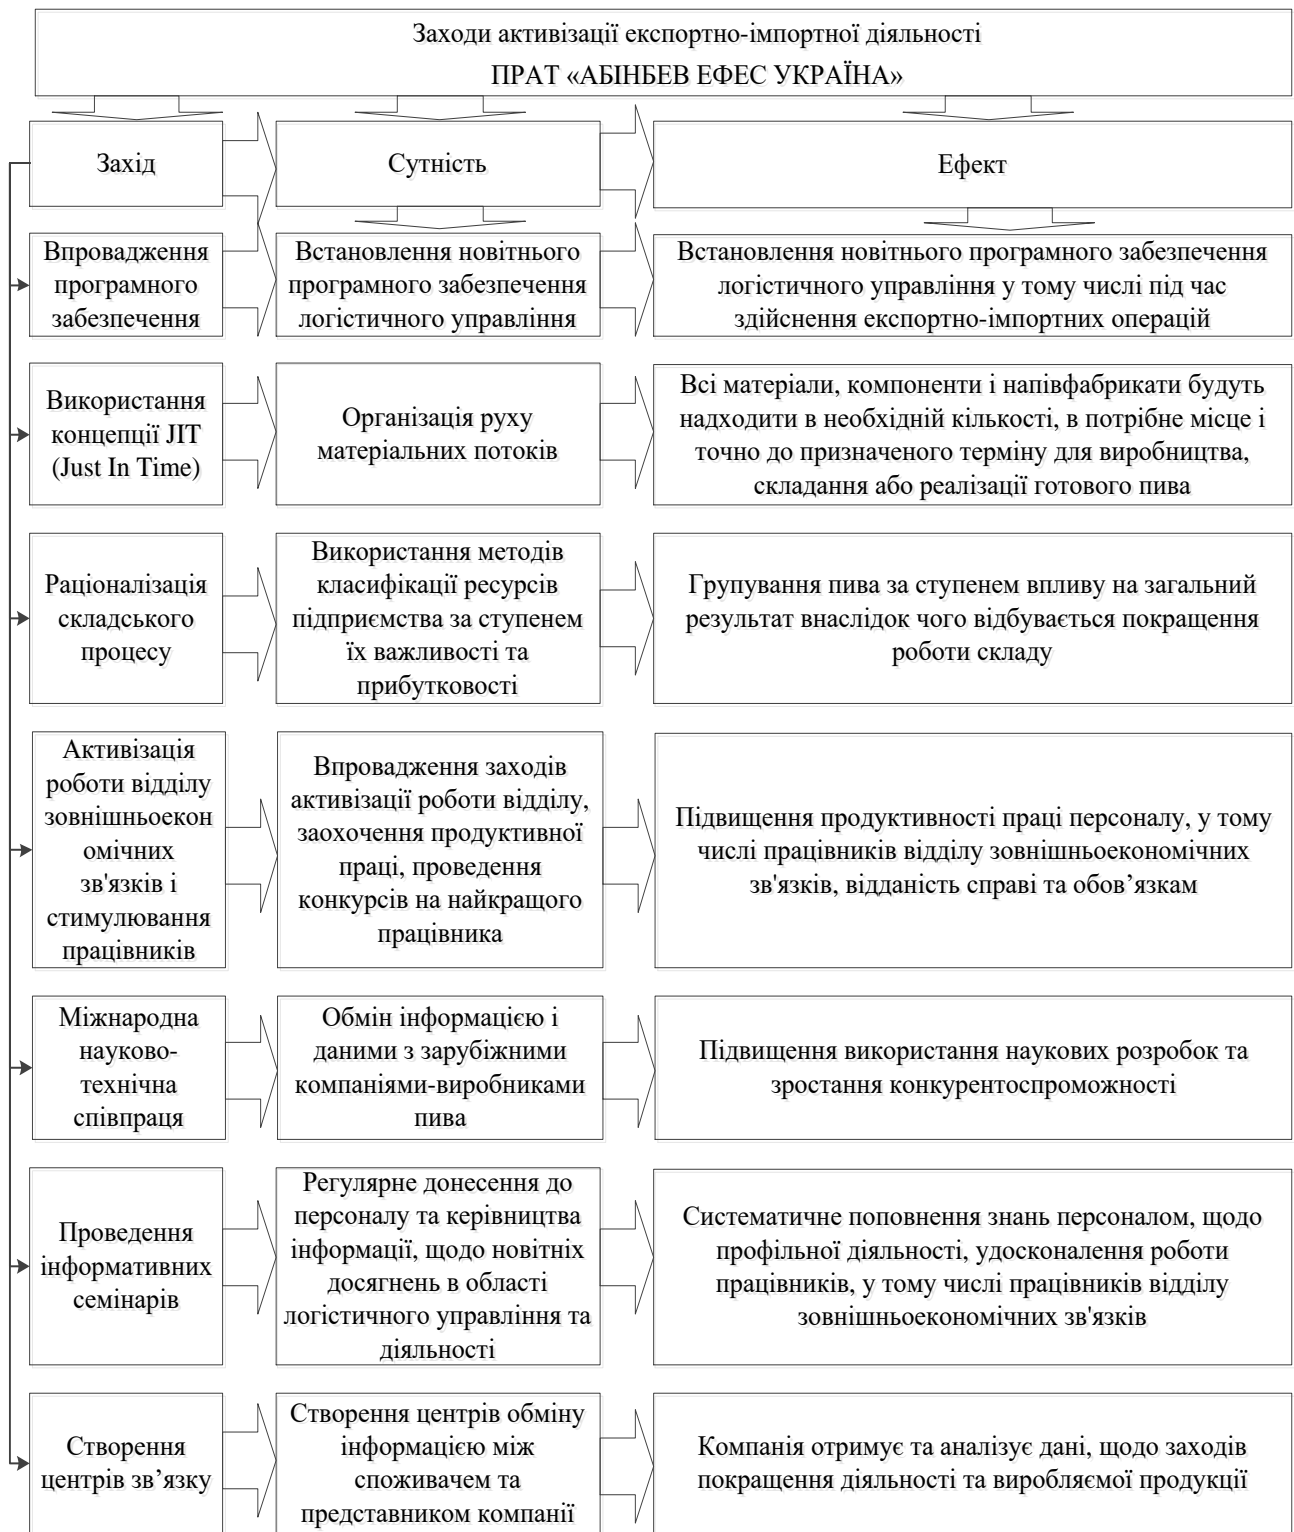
Заходи активізації експортно-імпортної діяльності
ПРАТ «АБІНБЕВ ЕФЕС УКРАЇНА»

| Захід | Сутність | Ефект |
|---|---|---|
| Впровадження програмного забезпечення | Встановлення новітнього програмного забезпечення логістичного управління | Встановлення новітнього програмного забезпечення логістичного управління у тому числі під час здійснення експортно-імпортних операцій |
| Використання концепції JIT (Just In Time) | Організація руху матеріальних потоків | Всі матеріали, компоненти і напівфабрикати будуть надходити в необхідній кількості, в потрібне місце і точно до призначеного терміну для виробництва, складання або реалізації готового пива |
| Раціоналізація складського процесу | Використання методів класифікації ресурсів підприємства за ступенем їх важливості та прибутковості | Групування пива за ступенем впливу на загальний результат внаслідок чого відбувається покращення роботи складу |
| Активізація роботи відділу зовнішньоекономічних зв'язків і стимулювання працівників | Впровадження заходів активізації роботи відділу, заохочення продуктивної праці, проведення конкурсів на найкращого працівника | Підвищення продуктивності праці персоналу, у тому числі працівників відділу зовнішньоекономічних зв'язків, відданість справі та обов'язкам |
| Міжнародна науково-технічна співпраця | Обмін інформацією і даними з зарубіжними компаніями-виробниками пива | Підвищення використання наукових розробок та зростання конкурентоспроможності |
| Проведення інформативних семінарів | Регулярне донесення до персоналу та керівництва інформації, щодо новітніх досягнень в області логістичного управління та діяльності | Систематичне поповнення знань персоналом, щодо профільної діяльності, удосконалення роботи працівників, у тому числі працівників відділу зовнішньоекономічних зв'язків |
| Створення центрів зв'язку | Створення центрів обміну інформацією між споживачем та представником компанії | Компанія отримує та аналізує дані, щодо заходів покращення діяльності та виробляємої продукції |